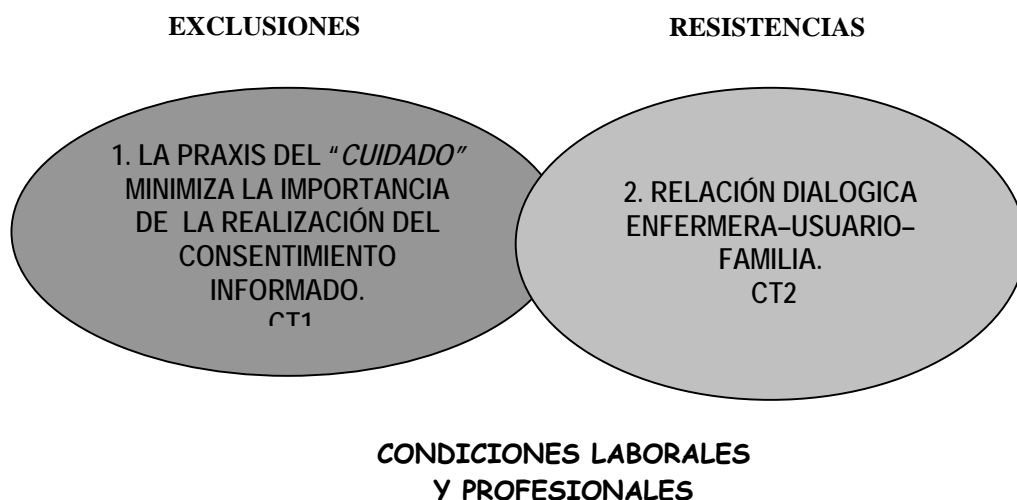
EXCLUSIONES

RESISTENCIAS

1. LA PRAXIS DEL "*CUIDADO*" MINIMIZA LA IMPORTANCIA DE LA REALIZACIÓN DEL CONSENTIMIENTO INFORMADO. CT1

2. RELACIÓN DIALOGICA ENFERMERA–USUARIO–FAMILIA. CT2

CONDICIONES LABORALES Y PROFESIONALES